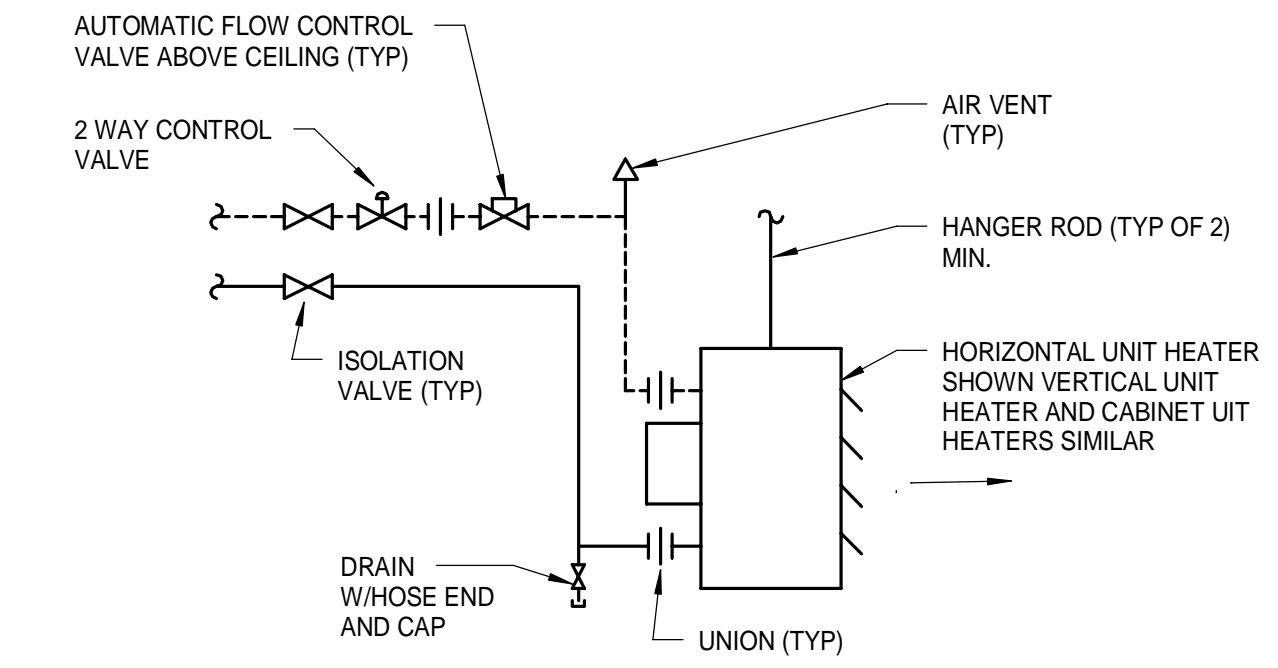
AUTOMATIC FLOW CONTROL VALVE ABOVE CEILING (TYP)

2 WAY CONTROL VALVE

AIR VENT (TYP)

HANGER ROD (TYP OF 2) MIN.

ISOLATION VALVE (TYP)

HORIZONTAL UNIT HEATER SHOWN VERTICAL UNIT HEATER AND CABINET UIT HEATERS SIMILAR

DRAIN W/HOSE END AND CAP

UNION (TYP)